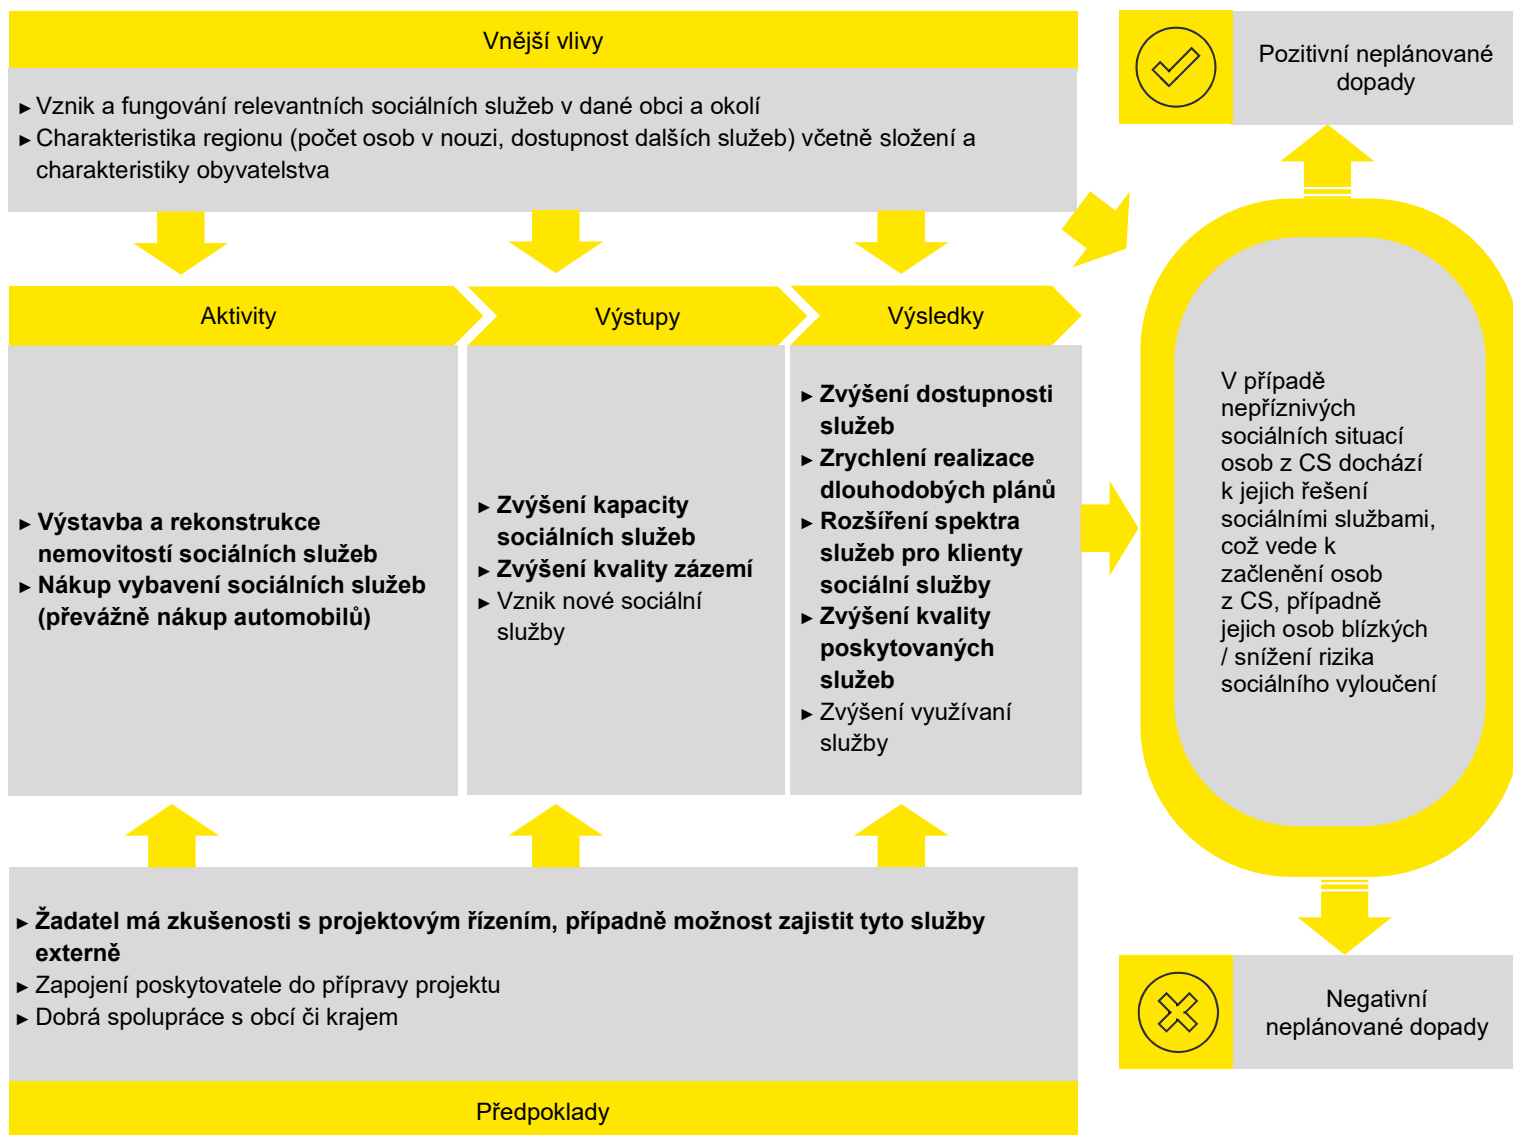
Vnější vlivy

▸ Vznik a fungování relevantních sociálních služeb v dané obci a okolí
▸ Charakteristika regionu (počet osob v nouzi, dostupnost dalších služeb) včetně složení a charakteristiky obyvatelstva

Pozitivní neplánované dopady

Aktivity

▸ **Výstavba a rekonstrukce nemovitostí sociálních služeb**
▸ **Nákup vybavení sociálních služeb (převážně nákup automobilů)**

Výstupy

▸ **Zvýšení kapacity sociálních služeb**
▸ **Zvýšení kvality zázemí**
▸ Vznik nové sociální služby

Výsledky

▸ **Zvýšení dostupnosti služeb**
▸ **Zrychlení realizace dlouhodobých plánů**
▸ **Rozšíření spektra služeb pro klienty sociální služby**
▸ **Zvýšení kvality poskytovaných služeb**
▸ Zvýšení využívaní služby

V případě nepříznivých sociálních situací osob z CS dochází k jejich řešení sociálními službami, což vede k začlenění osob z CS, případně jejich osob blízkých / snížení rizika sociálního vyloučení

▸ **Žadatel má zkušenosti s projektovým řízením, případně možnost zajistit tyto služby externě**
▸ Zapojení poskytovatele do přípravy projektu
▸ Dobrá spolupráce s obcí či krajem

Negativní neplánované dopady

Předpoklady